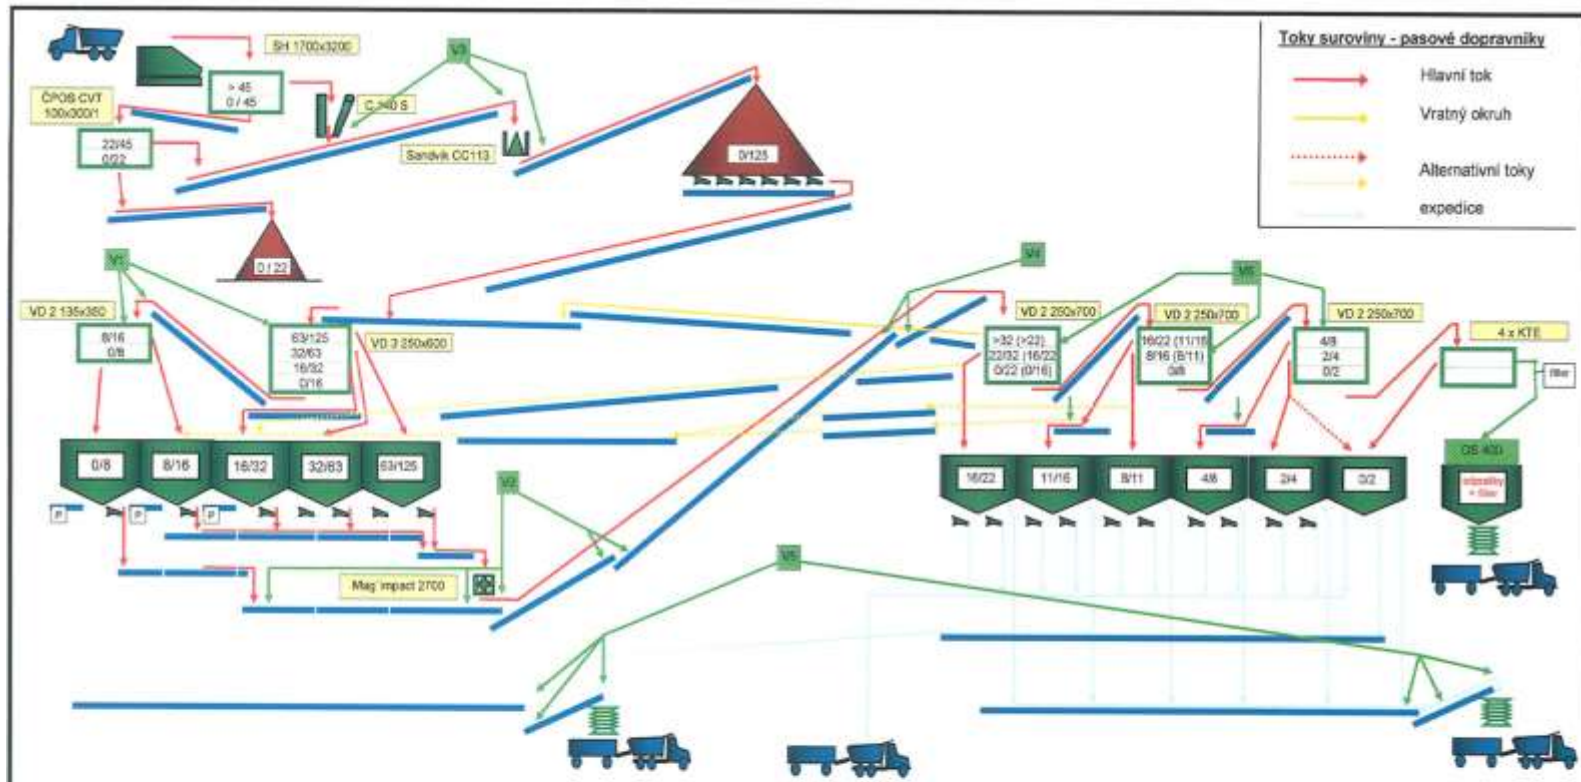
Toky suroviny - pasové dopravníky

Hlavní tok

Vratný okruh

Alternativní toky

expedice

SH 1700x3200

> 45
0 / 45

ČPOS CVT 100x300/1

C 140 S

V3

Sandvik CC113

22/45
0/22

0/125

0 / 22

V1

VD 2 135x350

8/16
0/8

63/125
32/63
16/32
0/16

VD 3 250x600

V4

V6

VD 2 250x700

VD 2 250x700

VD 2 250x700

>32 (>22)
22/32 (16/22)
0/22 (0/16)

16/22 (11/16)
8/16 (8/11)
0/8

4/8
2/4
0/2

4 x KTE

filtr

0/8

8/16

16/32

32/63

63/125

P

P

P

V2

Mag impact 2700

16/22

11/16

8/11

4/8

2/4

0/2

OS 400

odprašky + filtr

V5